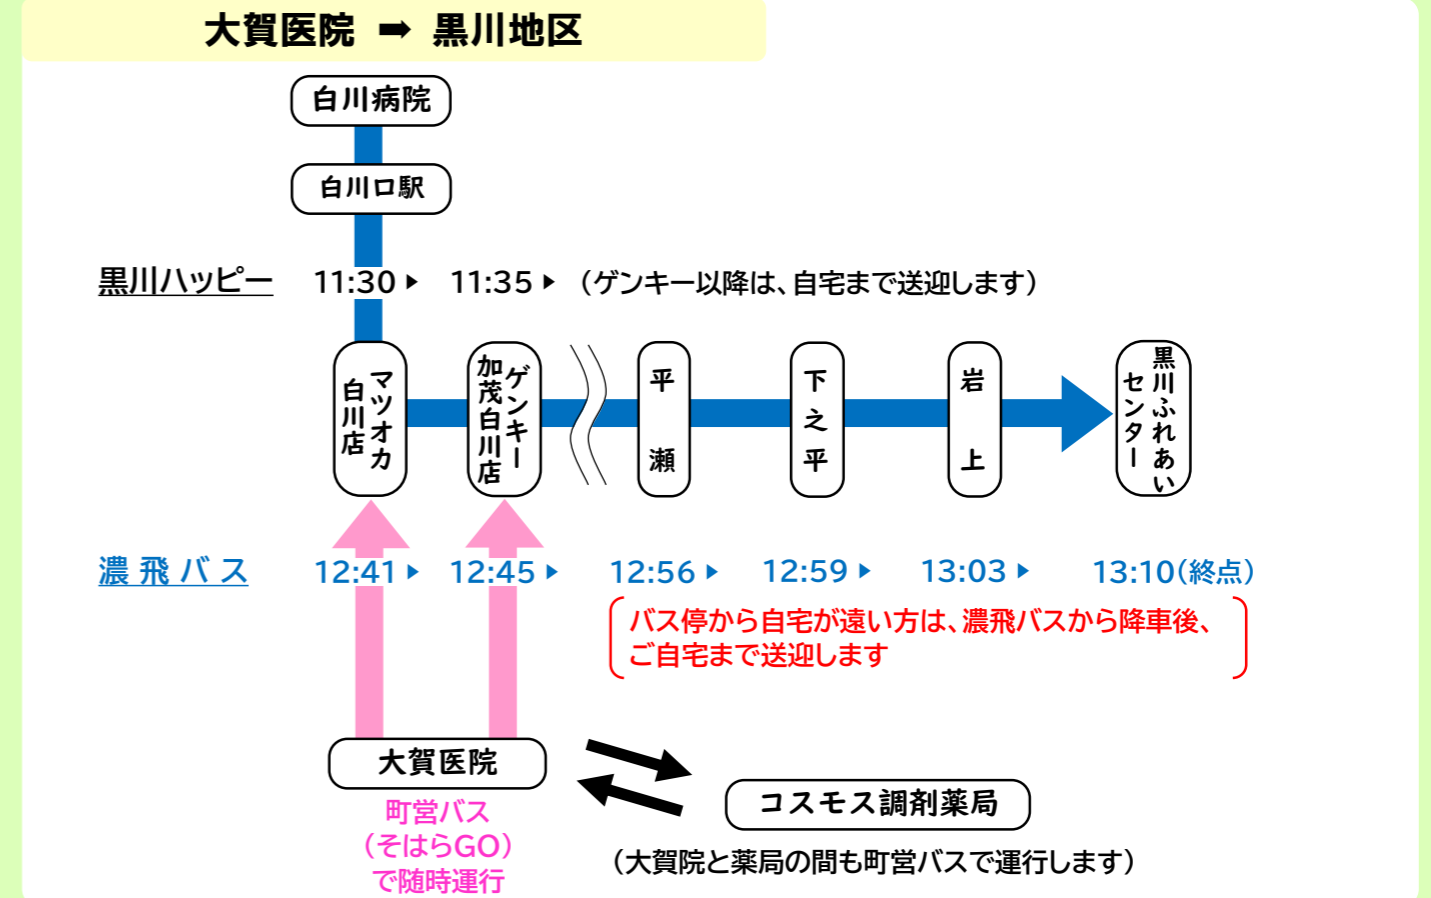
大賀医院 ➡ 黒川地区

白川病院

白川口駅

黒川ハッピー 11:30 ▸ 11:35 ▸ （ゲンキー以降は、自宅まで送迎します）

マツオカ白川店

ゲンキー加茂白川店

平瀬

下之平

岩上

黒川ふれあいセンター

濃飛バス 12:41 ▸ 12:45 ▸ 12:56 ▸ 12:59 ▸ 13:03 ▸ 13:10（終点）

バス停から自宅が遠い方は、濃飛バスから降車後、ご自宅まで送迎します

大賀医院

町営バス（そはらGO）で随時運行

コスモス調剤薬局

（大賀院と薬局の間も町営バスで運行します）